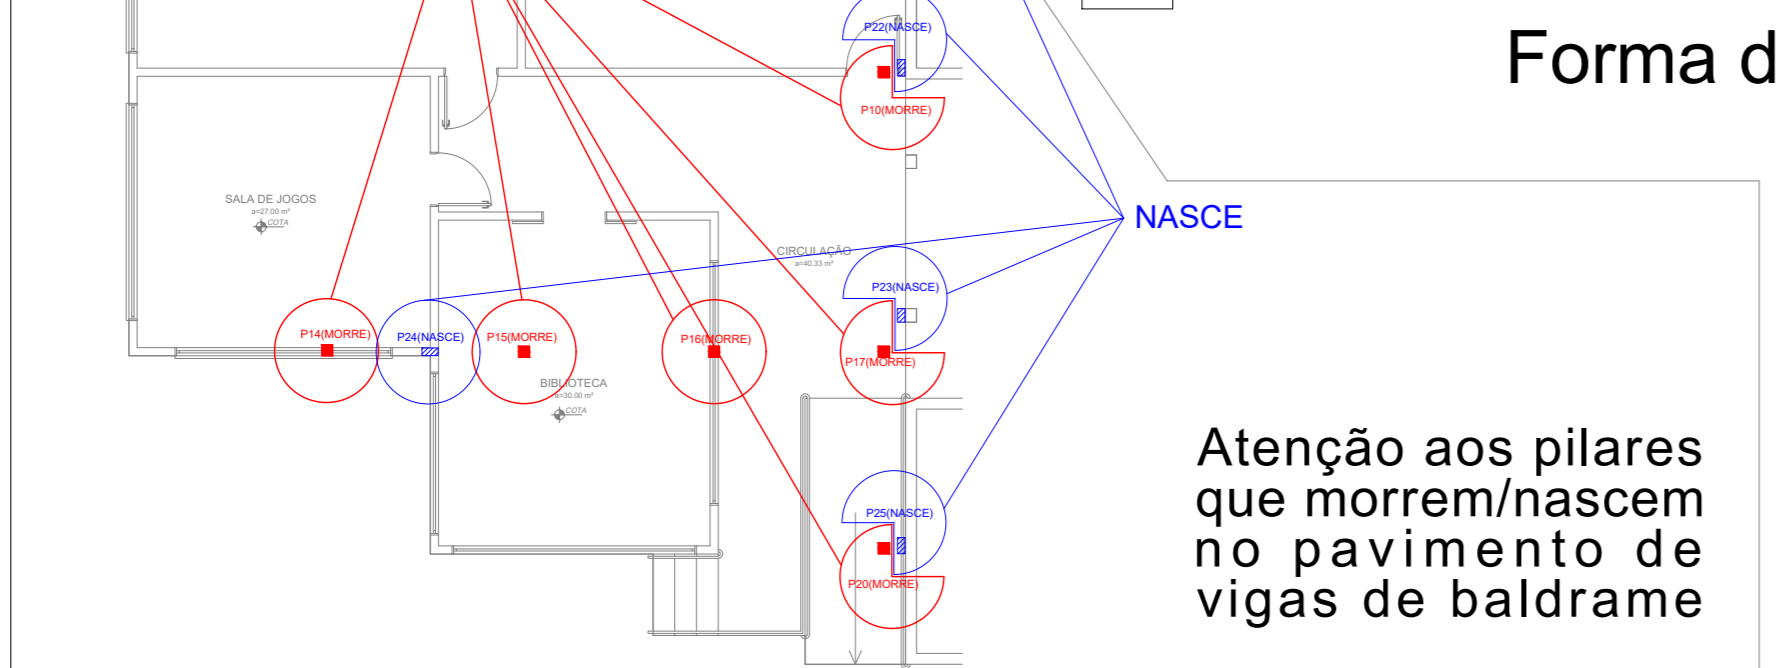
Forma d

P22(NASCE)

P10(MORRE)

SALA DE JOGOS
a=27.00 m²
COTA

CIRCULAÇÃO
a=40.33 m²

NASCE

P23(NASCE)

P14(MORRE)

P24(NASCE)

P15(MORRE)

P16(MORRE)

P17(MORRE)

BIBLIOTECA
a=30.00 m²
COTA

Atenção aos pilares que morrem/nascem no pavimento de vigas de baldrame

P25(NASCE)

P20(MORRE)